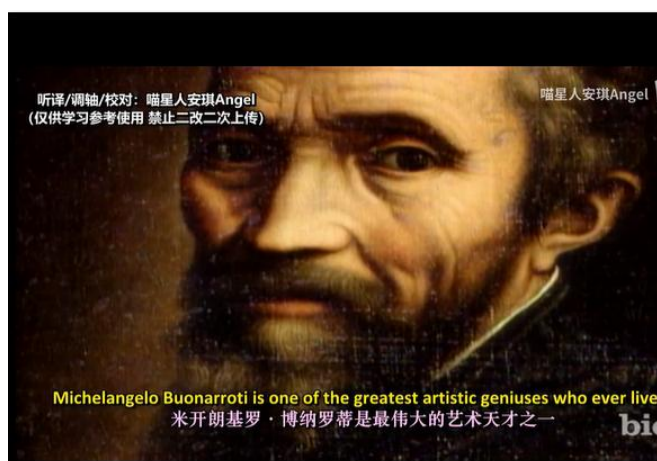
听译/调轴/校对：喵星人安琪Angel
(仅供学习参考使用 禁止二改二次上传)

喵星人安琪Angel

Michelangelo Buonarroti is one of the greatest artistic geniuses who ever live
米开朗基罗・博纳罗蒂是最伟大的艺术天才之一

bio